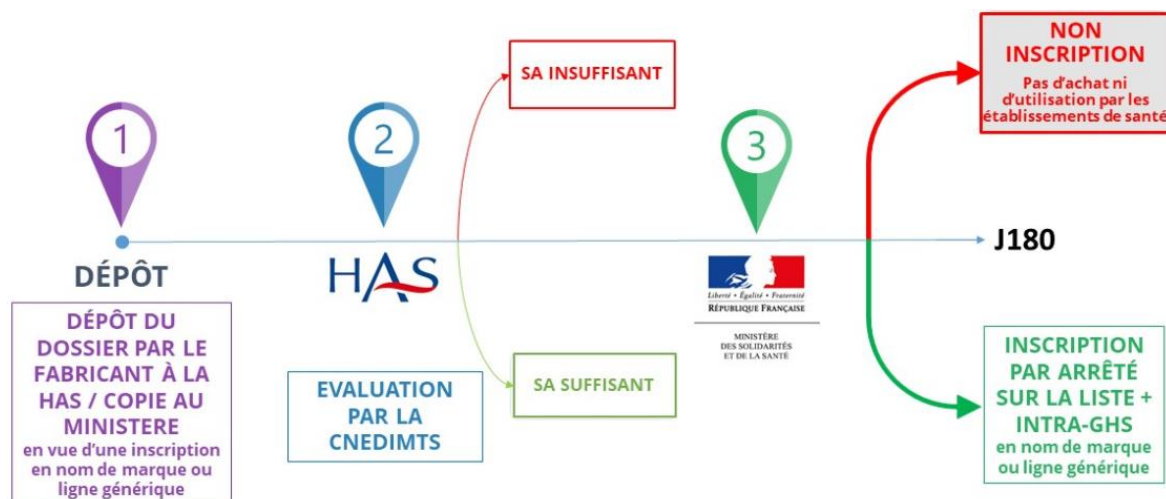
1

DÉPÔT

DÉPÔT DU DOSSIER PAR LE FABRICANT À LA HAS / COPIE AU MINISTERE
en vue d'une inscription en nom de marque ou ligne générique

2

HAS

EVALUATION PAR LA CNEDIMTS

SA INSUFFISANT

SA SUFFISANT

3

Liberté • Égalité • Fraternité
RÉPUBLIQUE FRANÇAISE

MINISTÈRE DES SOLIDARITÉS ET DE LA SANTÉ

J180

NON INSCRIPTION
Pas d'achat ni d'utilisation par les établissements de santé

INSCRIPTION PAR ARRÊTÉ SUR LA LISTE + INTRA-GHS
en nom de marque ou ligne générique